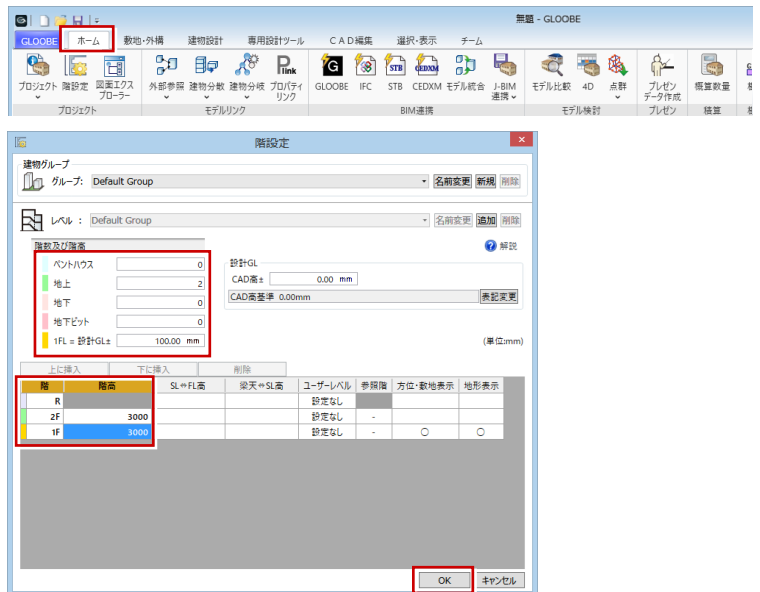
無題 - GLOOBE

GLOOBE ホーム 敷地・外構 建物設計 専用設計ツール CAD編集 選択・表示 チーム

プロジェクト 階設定 図面エクスプローラー 外部参照 建物分数 建物分棟 プロパティリンク GLOOBE IFC STB CEDXM モデル統合 J-BIM連携 モデル比較 4D 点群 プレゼンデータ作成 概算数量

プロジェクト モデルリンク BIM連携 モデル検討 プレゼン 積算

階設定

建物グループ

グループ: Default Group 名前変更 新規 削除

レベル: Default Group 名前変更 追加 削除

階数及び階高

ペントハウス 0
地上 2
地下 0
地下ピット 0
1FL = 設計GL± 100.00 mm

設計GL
CAD高± 0.00 mm
CAD高基準 0.00mm 基準変更

解説

(単位:mm)

上に挿入 下に挿入 削除

| 階 | 階高 | SL⇔FL高 | 梁天⇔SL高 | ユーザーレベル | 参照階 | 方位・敷地表示 | 地形表示 |
|---|---|---|---|---|---|---|---|
| R | | | | 設定なし | | | |
| 2F | 3000 | | | 設定なし | - | | |
| 1F | 3000 | | | 設定なし | - | ○ | ○ |

OK キャンセル